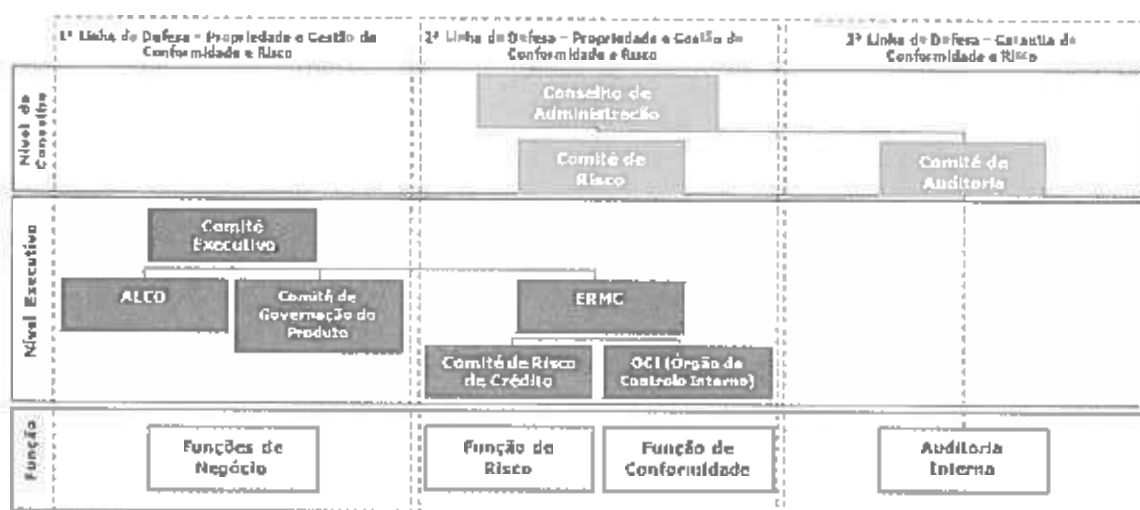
1ª Linha de Defesa – Propriedade e Gestão de Conformidade e Risco

2ª Linha de Defesa – Propriedade e Gestão de Conformidade e Risco

3ª Linha de Defesa – Garantia de Conformidade e Risco

Nível de Conselho

Conselho de Administração

Comité de Risco

Comité de Auditoria

Nível Executivo

Comité Executivo

ALCO

Comité de Governação do Produto

ERMC

Comité de Risco de Crédito

OCI (Órgão de Controlo Interno)

Função

Funções de Negócio

Função de Risco

Função de Conformidade

Auditoria Interna